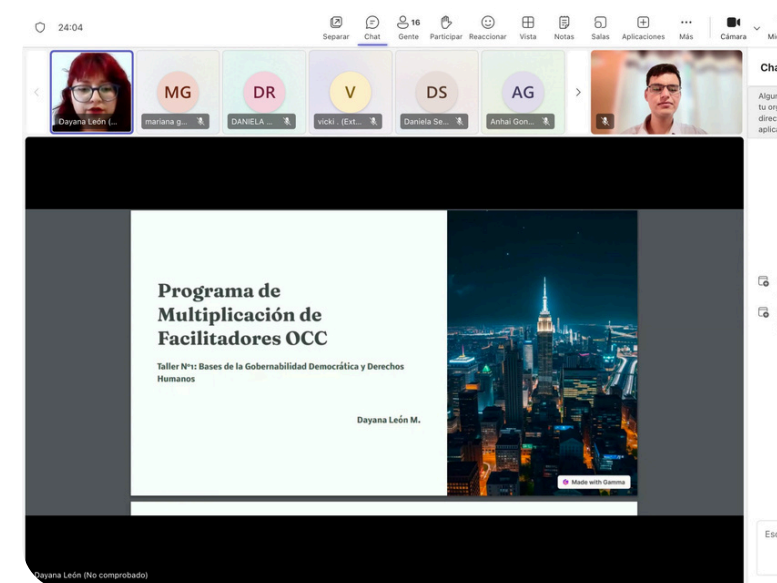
24:04

Separar Chat 16 Gente Participar Reaccionar Vista Notas Salas Aplicaciones Más Cámara Mi

Dayana León (...

MG mariana g...

DR DANIELA ...

V vicki . (Ext...

DS Daniela Se...

AG Anhai Gon...

Cha

Algu tu or direc aplic

Programa de Multiplicación de Facilitadores OCC

Taller Nº1: Bases de la Gobernabilidad Democrática y Derechos Humanos

Dayana León M.

Made with Gamma

Es

Dayana León (No comprobado)